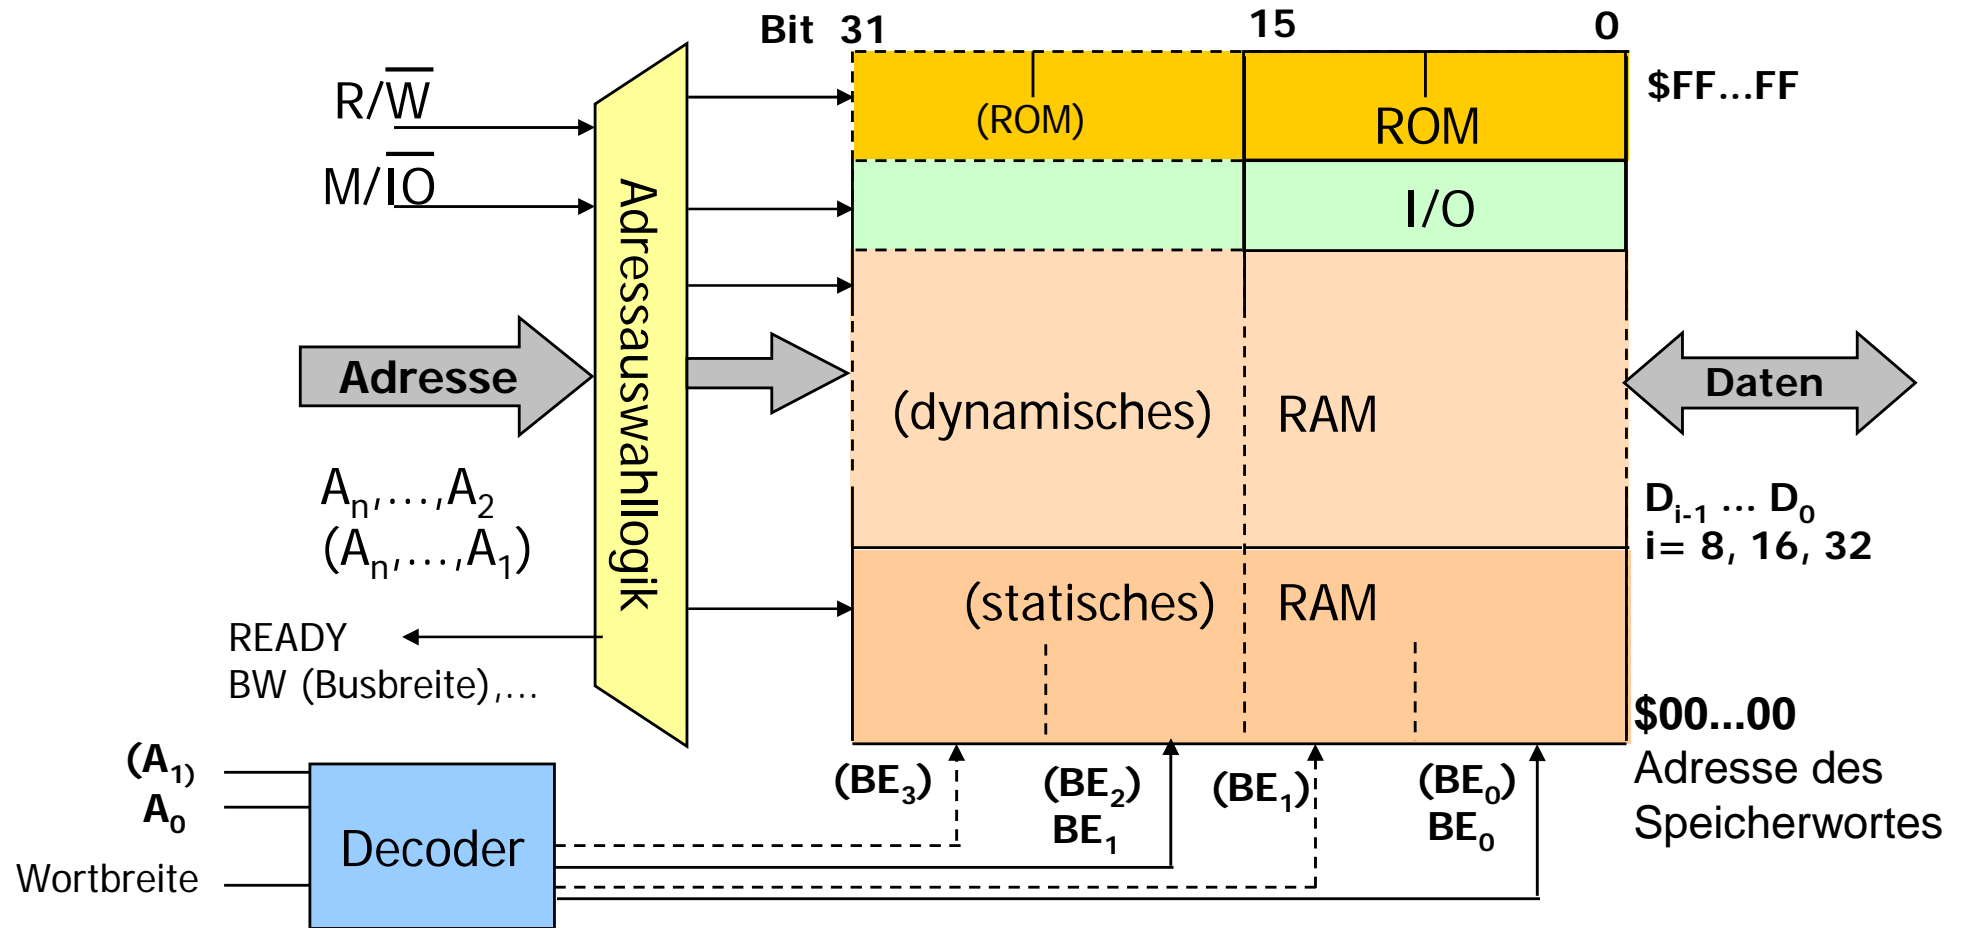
Bit 31
15
0
$R/\overline{W}$
$M/\overline{IO}$
Adressauswahllogik
(ROM)
ROM
$FF...FF
I/O
Adresse
(dynamisches)
RAM
Daten
$A_n,...,A_2$
$(A_n,...,A_1)$
$D_{i-1}$ ... $D_0$
i= 8, 16, 32
(statisches)
RAM
READY
BW (Busbreite),...
$00...00
Adresse des Speicherwortes
$(A_1)$
$A_0$
Wortbreite
Decoder
$(BE_3)$
$(BE_2)$
$BE_1$
$(BE_1)$
$(BE_0)$
$BE_0$